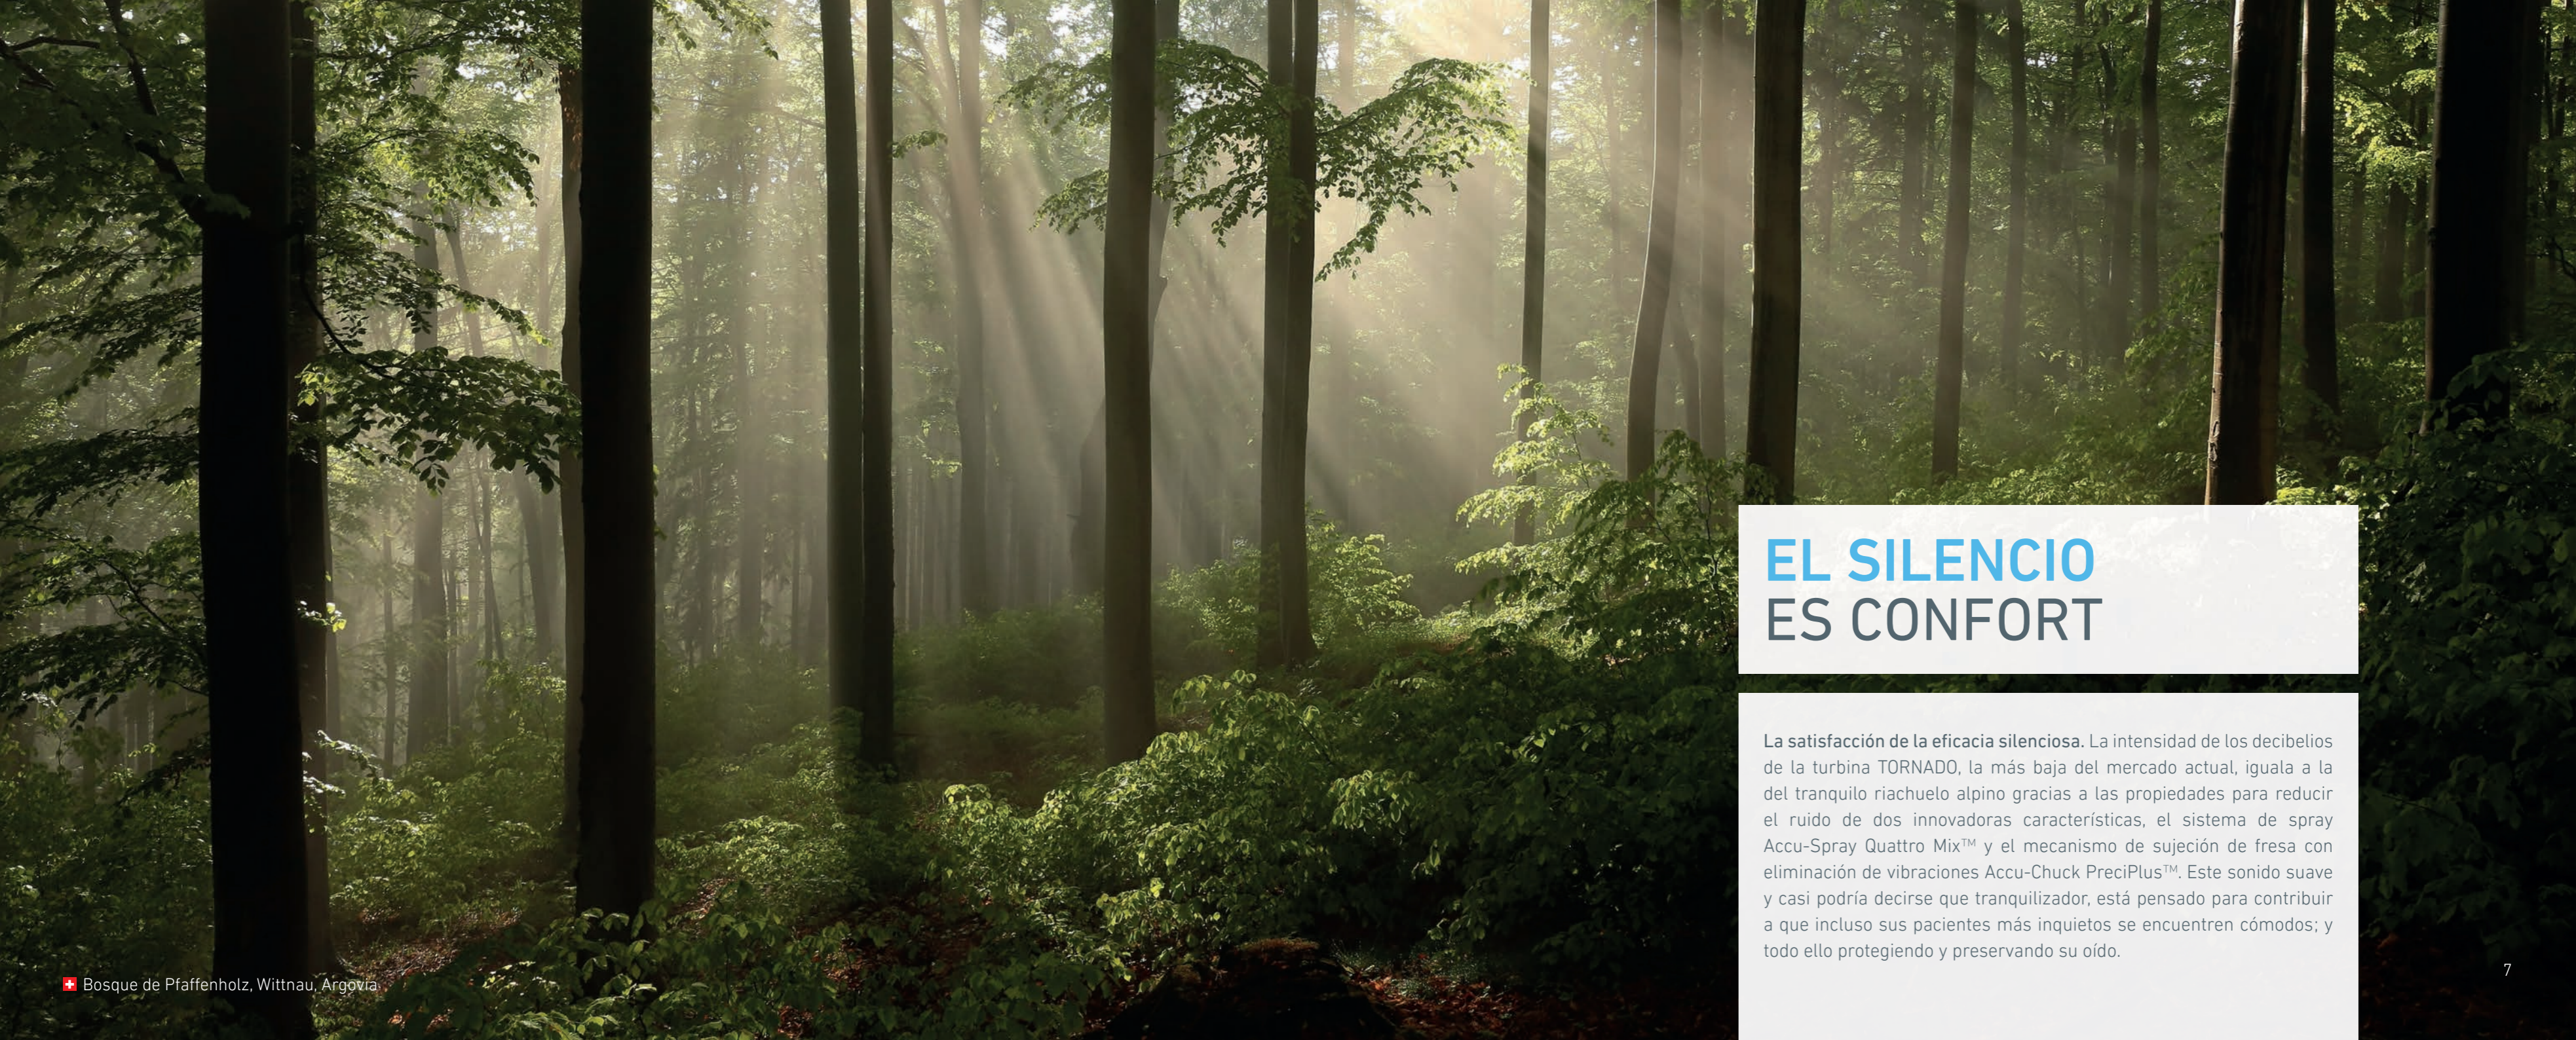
EL SILENCIO
ES CONFORT

La satisfacción de la eficacia silenciosa. La intensidad de los decibelios de la turbina TORNADO, la más baja del mercado actual, iguala a la del tranquilo riachuelo alpino gracias a las propiedades para reducir el ruido de dos innovadoras características, el sistema de spray Accu-Spray Quattro Mix™ y el mecanismo de sujeción de fresa con eliminación de vibraciones Accu-Chuck PreciPlus™. Este sonido suave y casi podría decirse que tranquilizador, está pensado para contribuir a que incluso sus pacientes más inquietos se encuentren cómodos; y todo ello protegiendo y preservando su oído.

Bosque de Pfaffenholz, Wittnau, Argovia

7